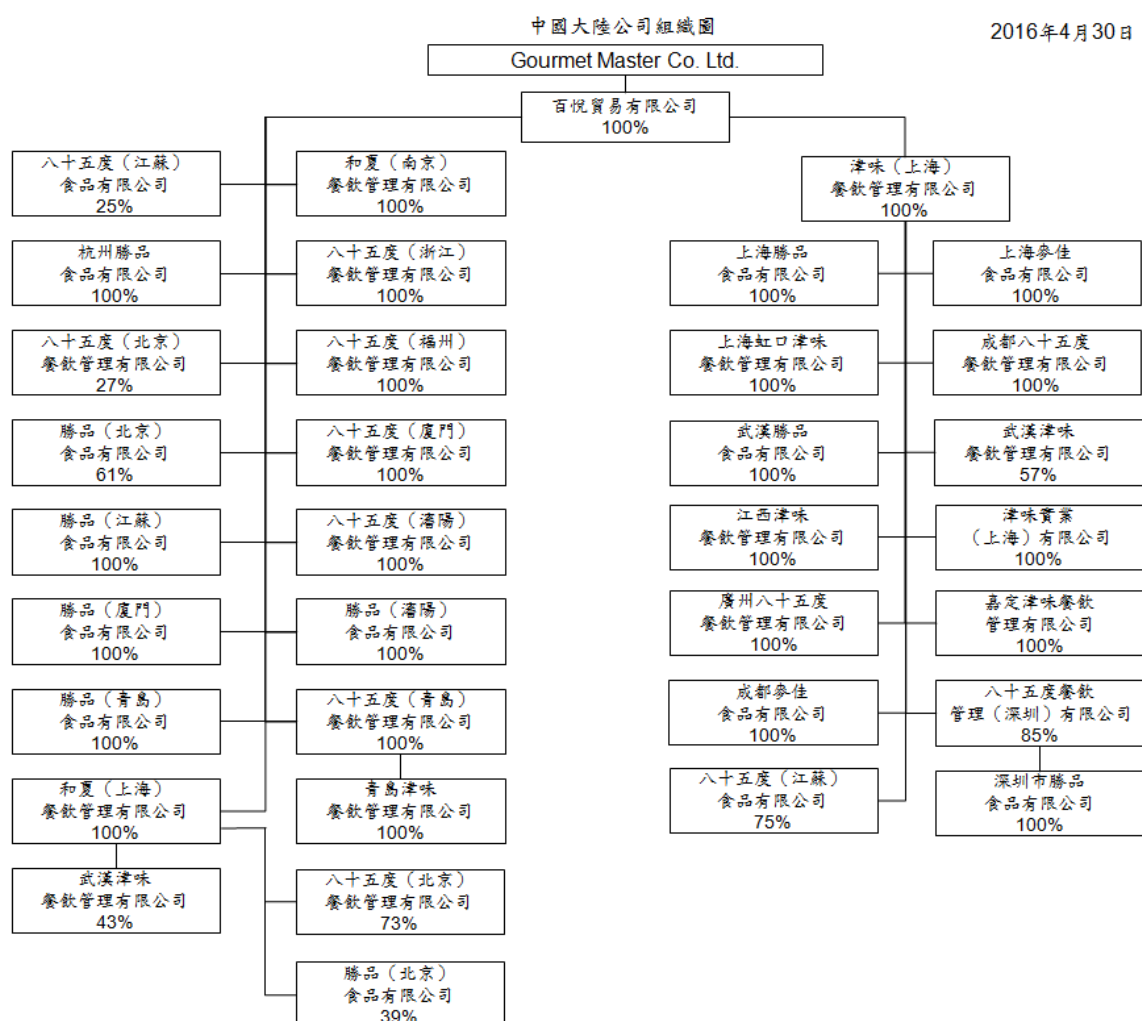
中國大陸公司組織圖

2016年4月30日

Gourmet Master Co. Ltd.

百悅貿易有限公司
100%

八十五度（江蘇）
食品有限公司
25%

和夏（南京）
餐飲管理有限公司
100%

杭州勝品
食品有限公司
100%

八十五度（浙江）
餐飲管理有限公司
100%

八十五度（北京）
餐飲管理有限公司
27%

八十五度（福州）
餐飲管理有限公司
100%

勝品（北京）
食品有限公司
61%

八十五度（廈門）
餐飲管理有限公司
100%

勝品（江蘇）
食品有限公司
100%

八十五度（瀋陽）
餐飲管理有限公司
100%

勝品（廈門）
食品有限公司
100%

勝品（瀋陽）
食品有限公司
100%

勝品（青島）
食品有限公司
100%

八十五度（青島）
餐飲管理有限公司
100%

和夏（上海）
餐飲管理有限公司
100%

青島津味
餐飲管理有限公司
100%

武漢津味
餐飲管理有限公司
43%

八十五度（北京）
餐飲管理有限公司
73%

勝品（北京）
食品有限公司
39%

津味（上海）
餐飲管理有限公司
100%

上海勝品
食品有限公司
100%

上海麥佳
食品有限公司
100%

上海虹口津味
餐飲管理有限公司
100%

成都八十五度
餐飲管理有限公司
100%

武漢勝品
食品有限公司
100%

武漢津味
餐飲管理有限公司
57%

江西津味
餐飲管理有限公司
100%

津味實業
（上海）有限公司
100%

廣州八十五度
餐飲管理有限公司
100%

嘉定津味餐飲
管理有限公司
100%

成都麥佳
食品有限公司
100%

八十五度餐飲
管理（深圳）有限公司
85%

八十五度（江蘇）
食品有限公司
75%

深圳市勝品
食品有限公司
100%